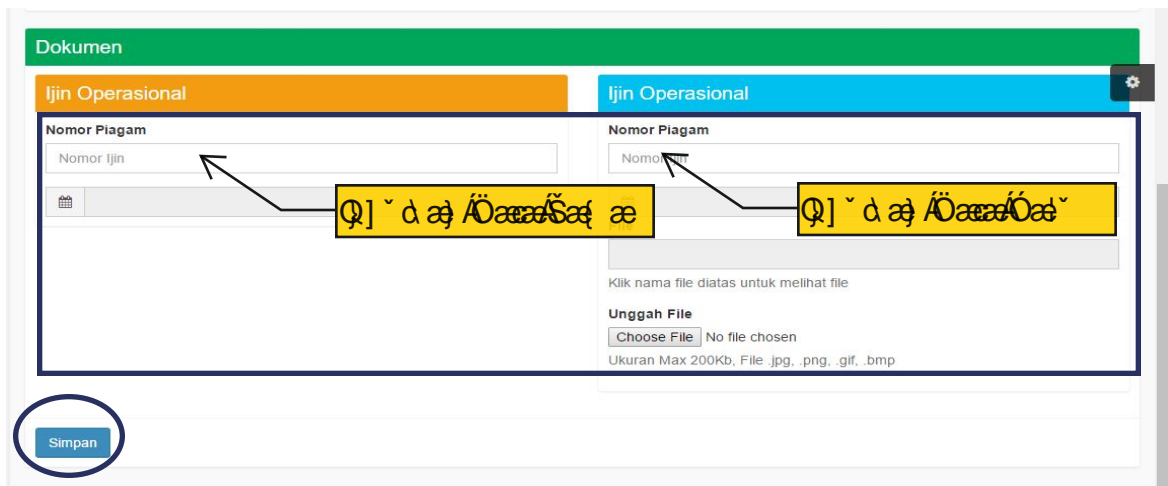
Dokumen

Ijin Operasional

Nomor Piagam

Nomor Ijin

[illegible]

Ijin Operasional

Nomor Piagam

Nomor Ijin

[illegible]

File

Klik nama file diatas untuk melihat file

Unggah File

Choose File No file chosen

Ukuran Max 200Kb, File .jpg, .png, .gif, .bmp

Simpan